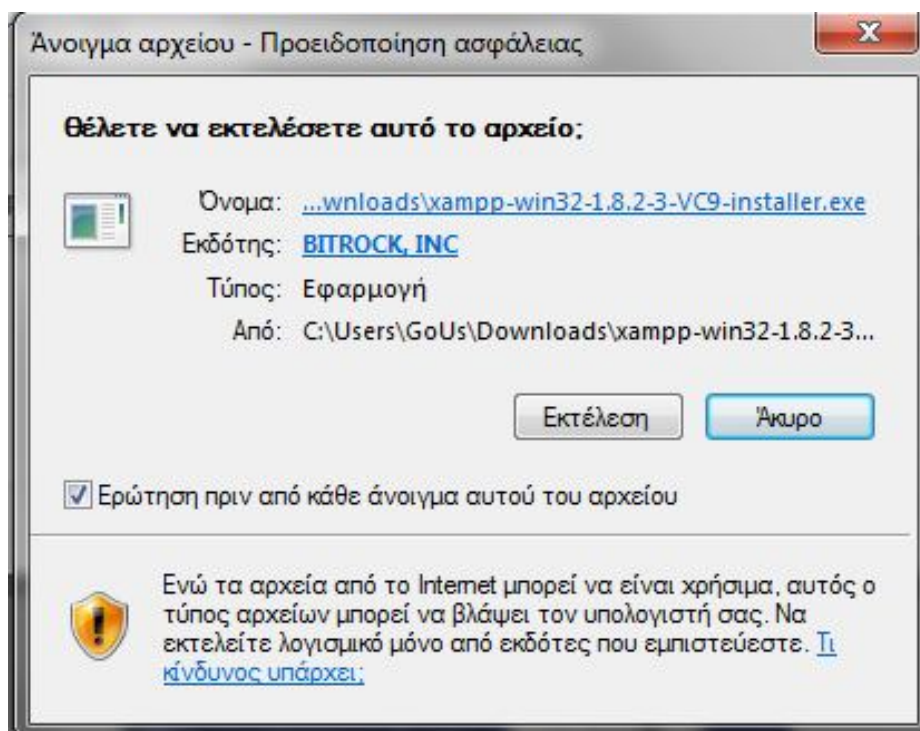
Άνοιγμα αρχείου - Προειδοποίηση ασφάλειας

x

Θέλετε να εκτελέσετε αυτό το αρχείο;

Όνομα: ...wnloads\xampp-win32-1.8.2-3-VC9-installer.exe

Εκδότης: BITROCK, INC

Τύπος: Εφαρμογή

Από: C:\Users\GoUs\Downloads\xampp-win32-1.8.2-3...

Εκτέλεση

Άκυρο

Ερώτηση πριν από κάθε άνοιγμα αυτού του αρχείου

Ενώ τα αρχεία από το Internet μπορεί να είναι χρήσιμα, αυτός ο τύπος αρχείων μπορεί να βλάψει τον υπολογιστή σας. Να εκτελείτε λογισμικό μόνο από εκδότες που εμπιστεύεστε. Τι κίνδυνος υπάρχει;